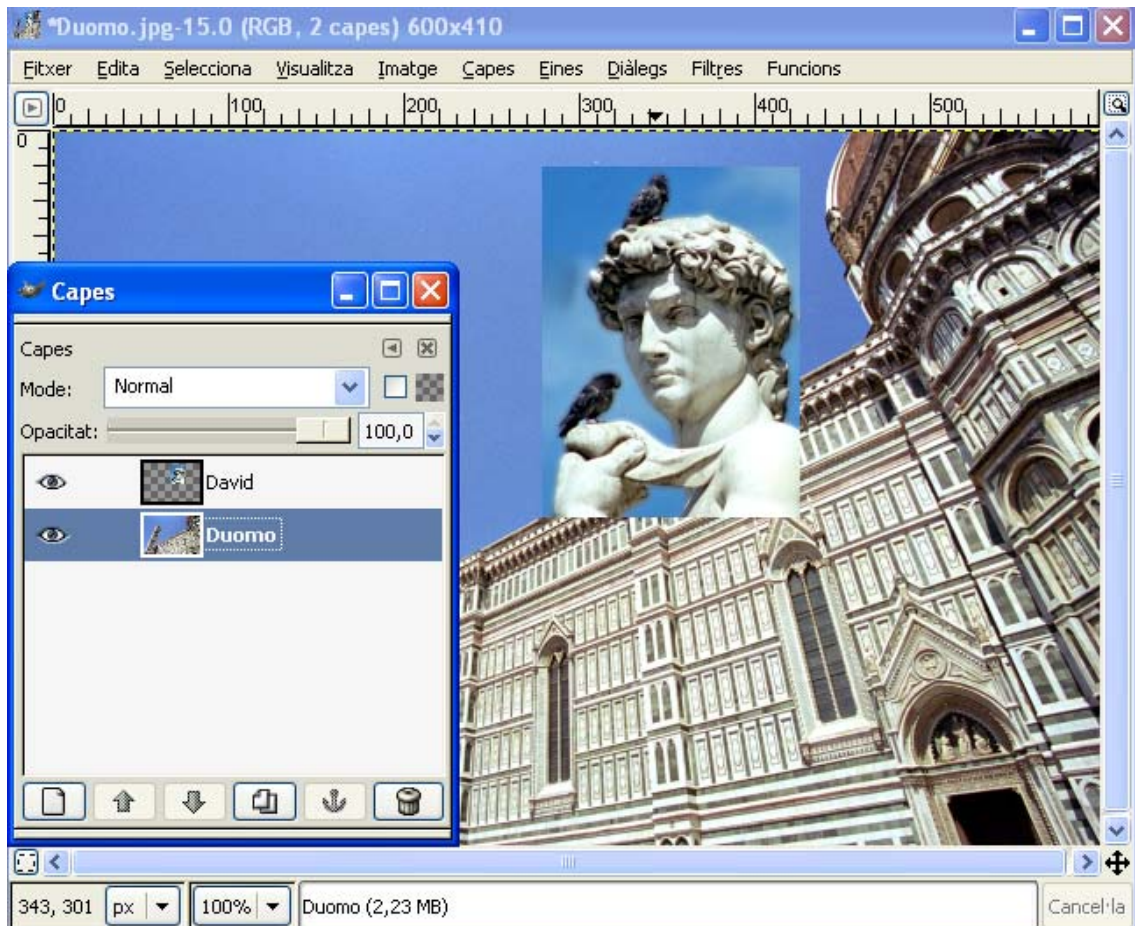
*Duomo.jpg-15.0 (RGB, 2 capes) 600x410

Fitxer Edita Selecciona Visualitza Imatge Capes Eines Diàlegs Filtres Funcions

0 100 200 300 400 500

0

Capes

Capes

Mode: Normal

Opacitat: 100,0

David

Duomo

343, 301 px 100% Duomo (2,23 MB) Cancel·la